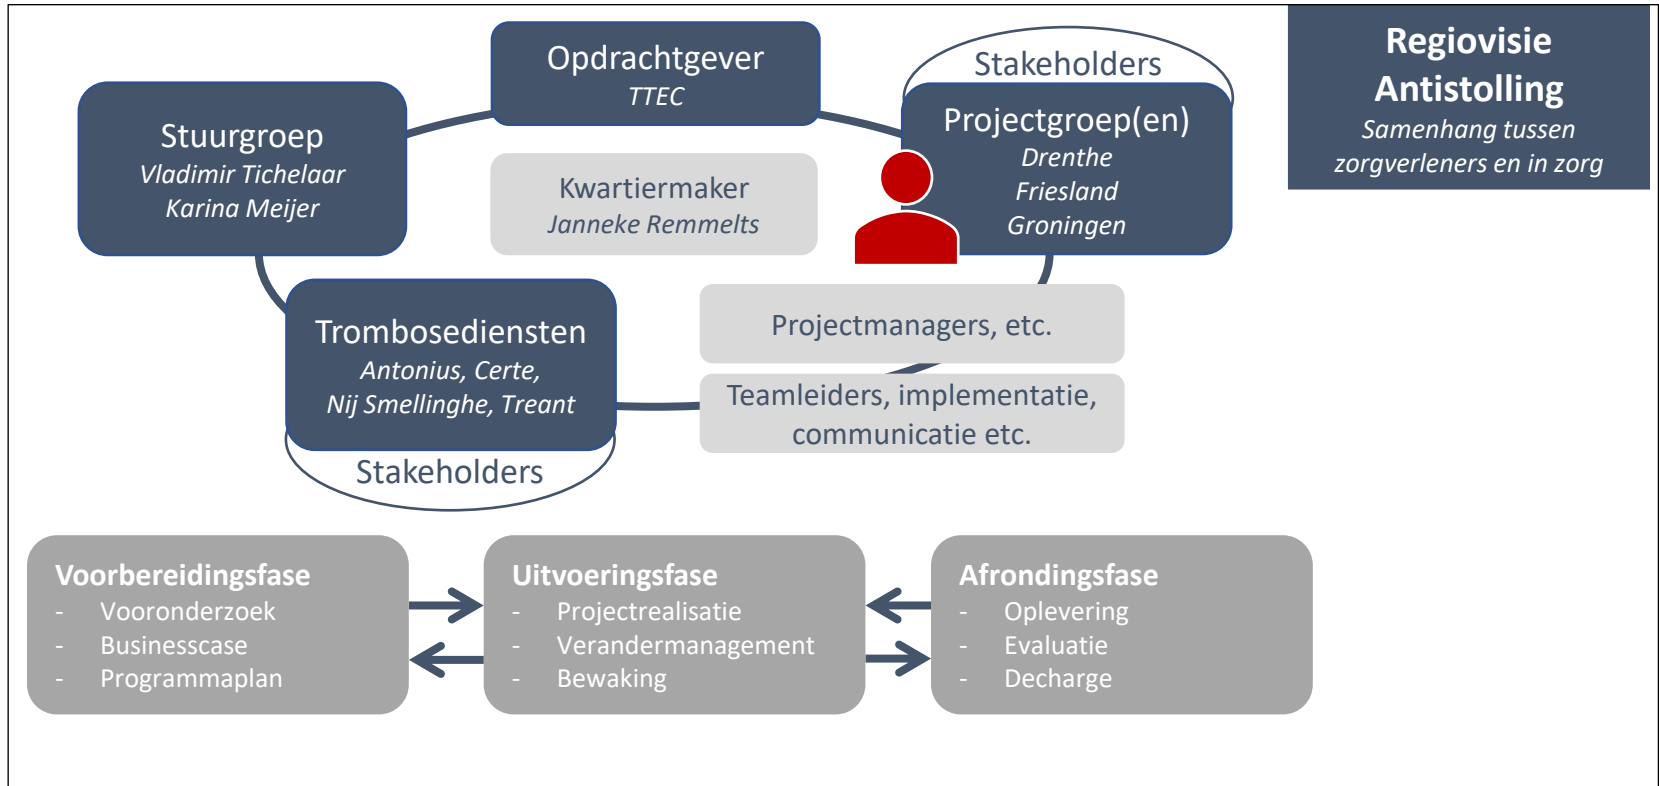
Opdrachtgever
TTEC

Stakeholders

Regiovisie Antistolling
Samenhang tussen zorgverleners en in zorg

Stuurgroep
Vladimir Tichelaar
Karina Meijer

Kwartiermaker
Janneke Remmelts

Projectgroep(en)
Drenthe
Friesland
Groningen

Trombosediensten
Antonius, Certe,
Nij Smellinghe, Treant

Projectmanagers, etc.

Teamleiders, implementatie, communicatie etc.

Stakeholders

Voorbereidingsfase
- Vooronderzoek
- Businesscase
- Programmaplan

Uitvoeringsfase
- Projectrealisatie
- Verandermanagement
- Bewaking

Afrondingsfase
- Oplevering
- Evaluatie
- Decharge